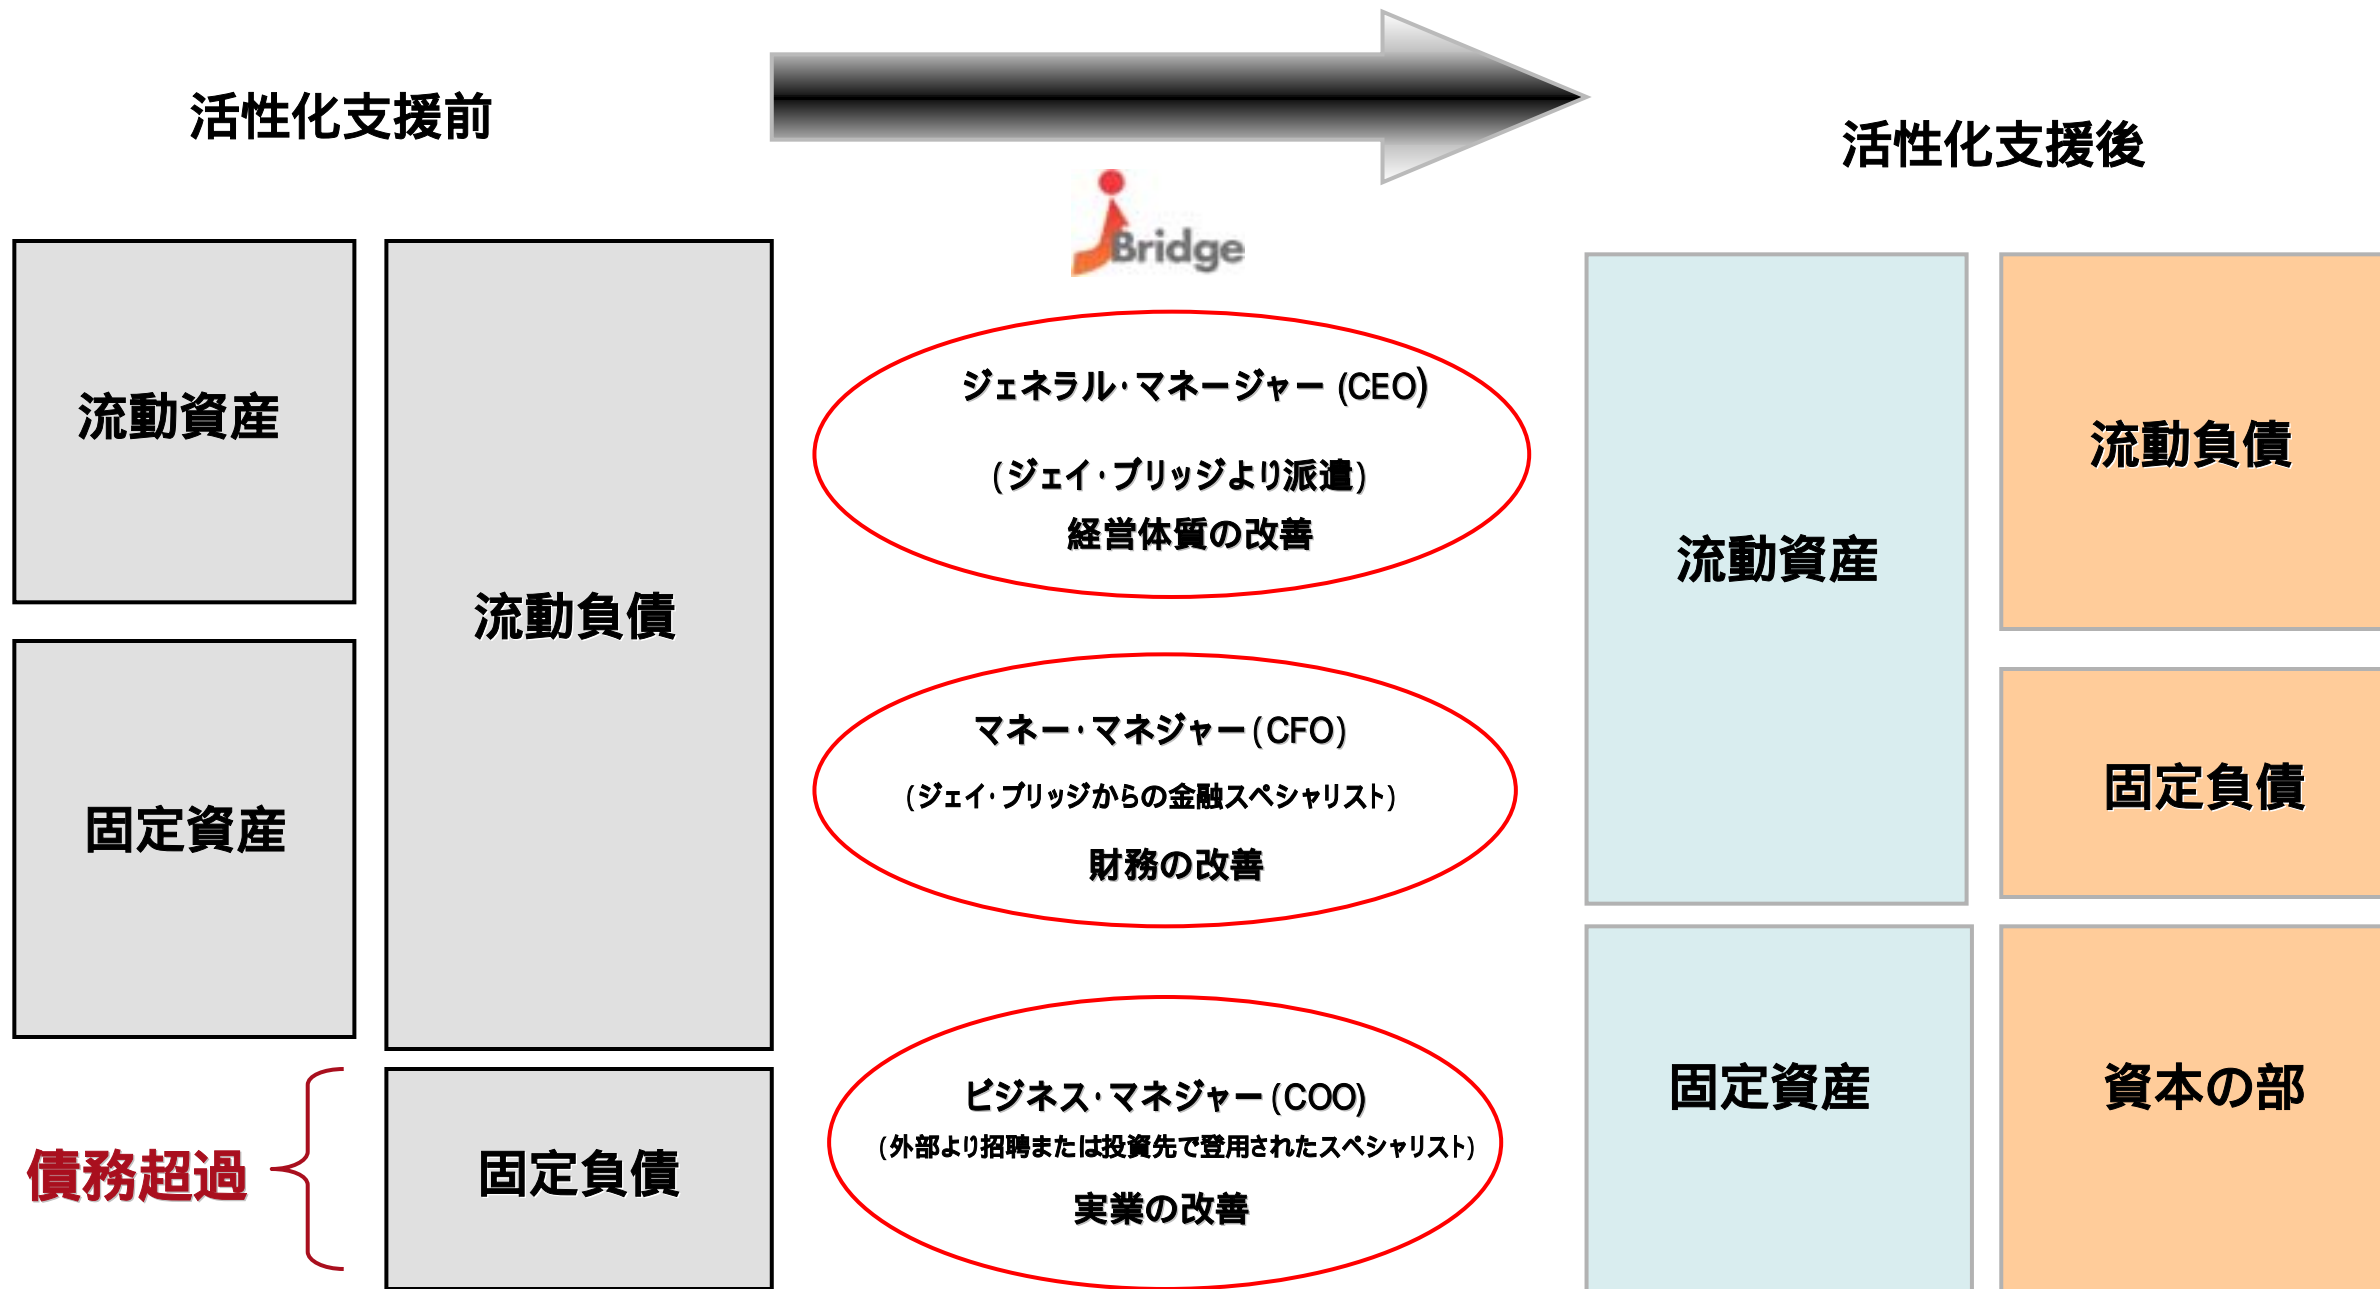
活性化支援前

活性化支援後

Bridge

流動資産

固定資産

流動負債

固定負債

債務超過

ジェネラル・マネージャー (CEO)

(ジェイ・ブリッジより派遣)

経営体質の改善

マネー・マネジャー (CFO)

(ジェイ・ブリッジからの金融スペシャリスト)

財務の改善

ビジネス・マネジャー (COO)

(外部より招聘または投資先で登用されたスペシャリスト)

実業の改善

流動資産

固定資産

流動負債

固定負債

資本の部